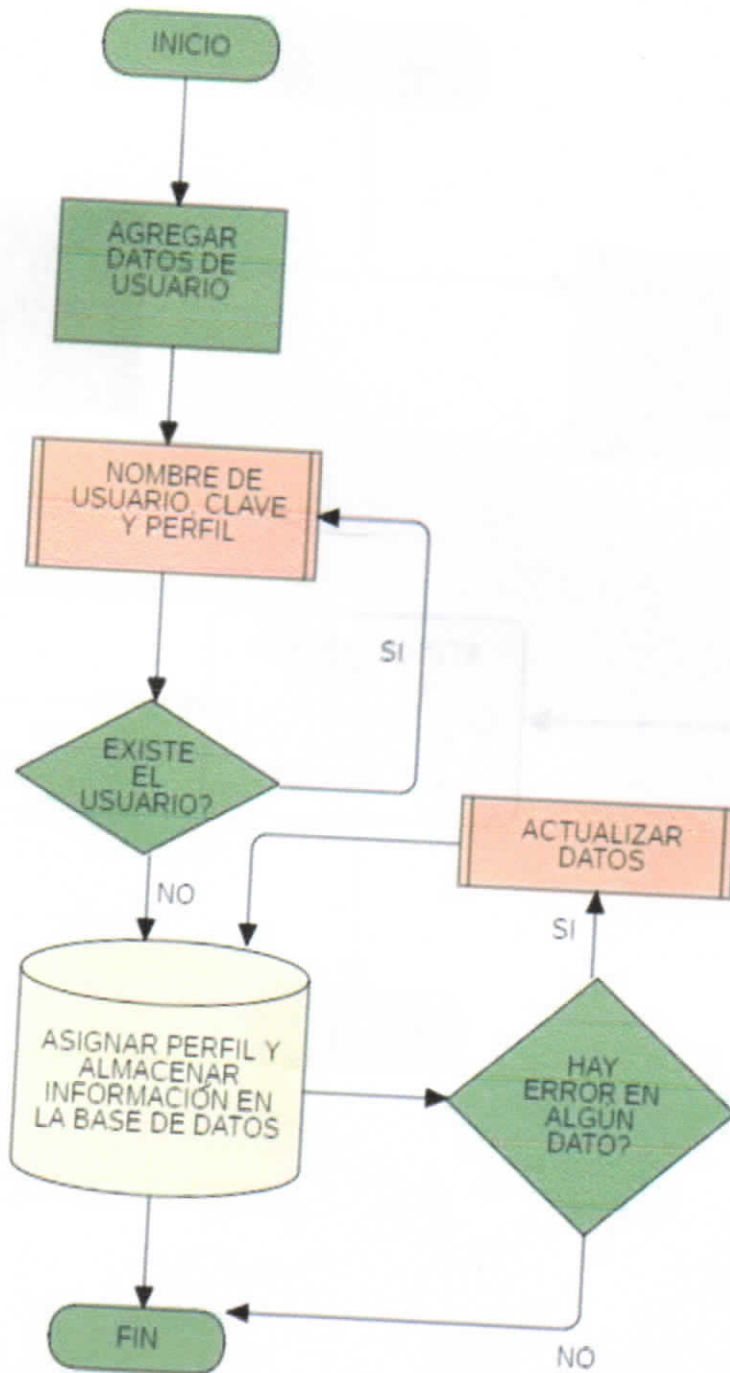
INICIO

AGREGAR DATOS DE USUARIO

NOMBRE DE USUARIO, CLAVE Y PERFIL

SI

EXISTE EL USUARIO?

NO

ACTUALIZAR DATOS

SI

ASIGNAR PERFIL Y ALMACENAR INFORMACIÓN EN LA BASE DE DATOS

HAY ERROR EN ALGÚN DATO?

FIN

NO